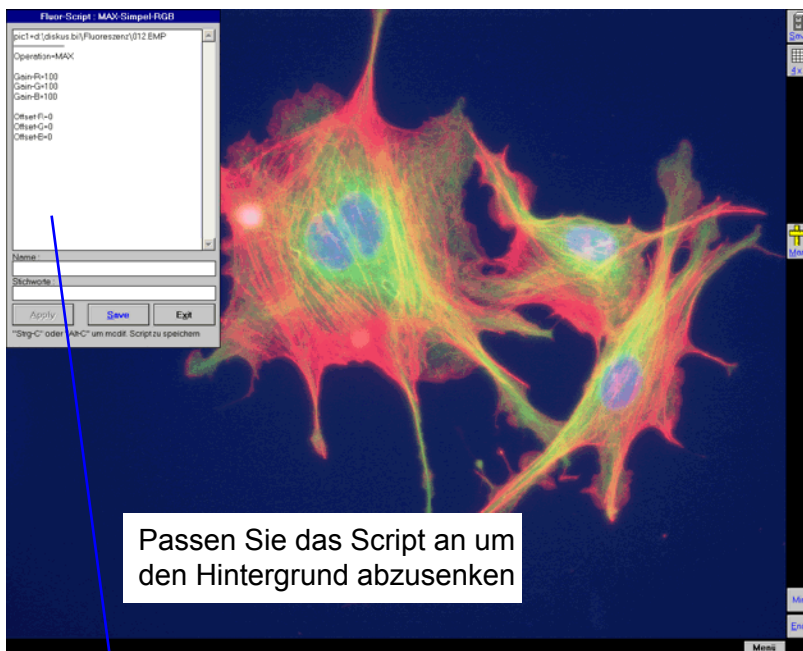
Fluor-Script : MAX-Simpel-RGB

pic1=d:\diskus.bil\Fluoreszenz\012.BMP

Operation=MAX

Gain-R=100
Gain-G=100
Gain-B=100

Offset-R=0
Offset-G=0
Offset-B=0

Name :

Stichworte :

Apply Save Exit

"Strg-C" oder "Alt-C" um modif. Script zu speichern

Passen Sie das Script an um den Hintergrund abzusenken

Menü

Sav

4x

Mo

Mi

En